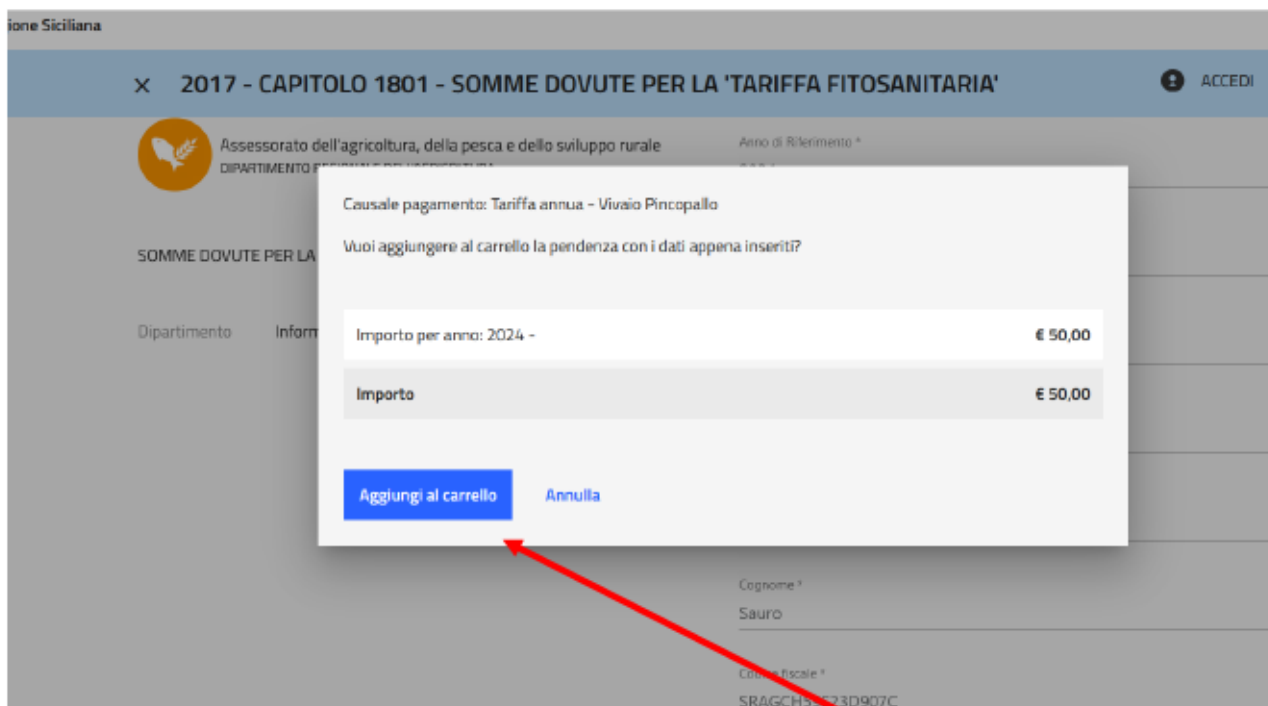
ione Siciliana

× 2017 - CAPITOLO 1801 - SOMME DOVUTE PER LA 'TARIFFA FITOSANITARIA'

ACCEDI

Assessorato dell'agricoltura, della pesca e dello sviluppo rurale
DIPARTIMENTO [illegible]

Anno di Riferimento *

SOMME DOVUTE PER LA

Dipartimento Inform

Causale pagamento: Tariffa annua - Vivaio Pincopallo

Vuoi aggiungere al carrello la pendenza con i dati appena inseriti?

| Importo per anno: 2024 - | € 50,00 |
|---|---|
| Importo | € 50,00 |

Aggiungi al carrello

Annulla

Cognome *
Sauro

Codice fiscale *
SRAGCH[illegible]23D907C